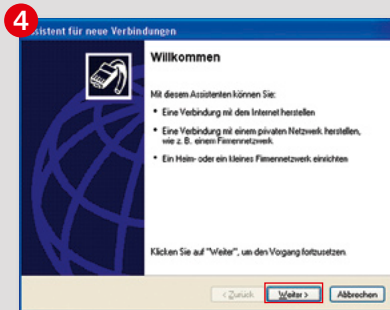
4
ssistent für neue Verbindungen

Willkommen

Mit diesem Assistenten können Sie:

• Eine Verbindung mit dem Internet herstellen

• Eine Verbindung mit einem privaten Netzwerk herstellen, wie z. B. einem Firmennetzwerk.

• Ein Heim- oder ein kleines Firmennetzwerk einrichten

Klicken Sie auf "Weiter", um den Vorgang fortzusetzen.

< Zurück | Weiter > | Abbrechen